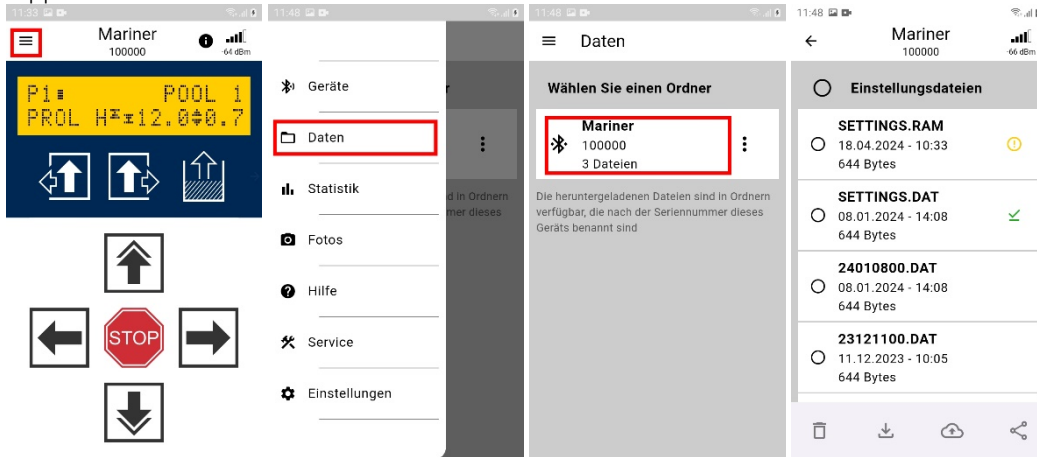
11:33

Mariner
100000

-64 dBm

P1 POOL 1
PROL H 12.0 0.7

STOP

11:48

Geräte

Daten

Statistik

Fotos

Hilfe

Service

Einstellungen

11:48

Daten

Wählen Sie einen Ordner

Mariner
100000
3 Dateien

Die heruntergeladenen Dateien sind in Ordnern verfügbar, die nach der Seriennummer dieses Geräts benannt sind

11:48

Mariner
100000

-66 dBm

Einstellungsdateien

SETTINGS.RAM
18.04.2024 - 10:33
644 Bytes

SETTINGS.DAT
08.01.2024 - 14:08
644 Bytes

24010800.DAT
08.01.2024 - 14:08
644 Bytes

23121100.DAT
11.12.2023 - 10:05
644 Bytes